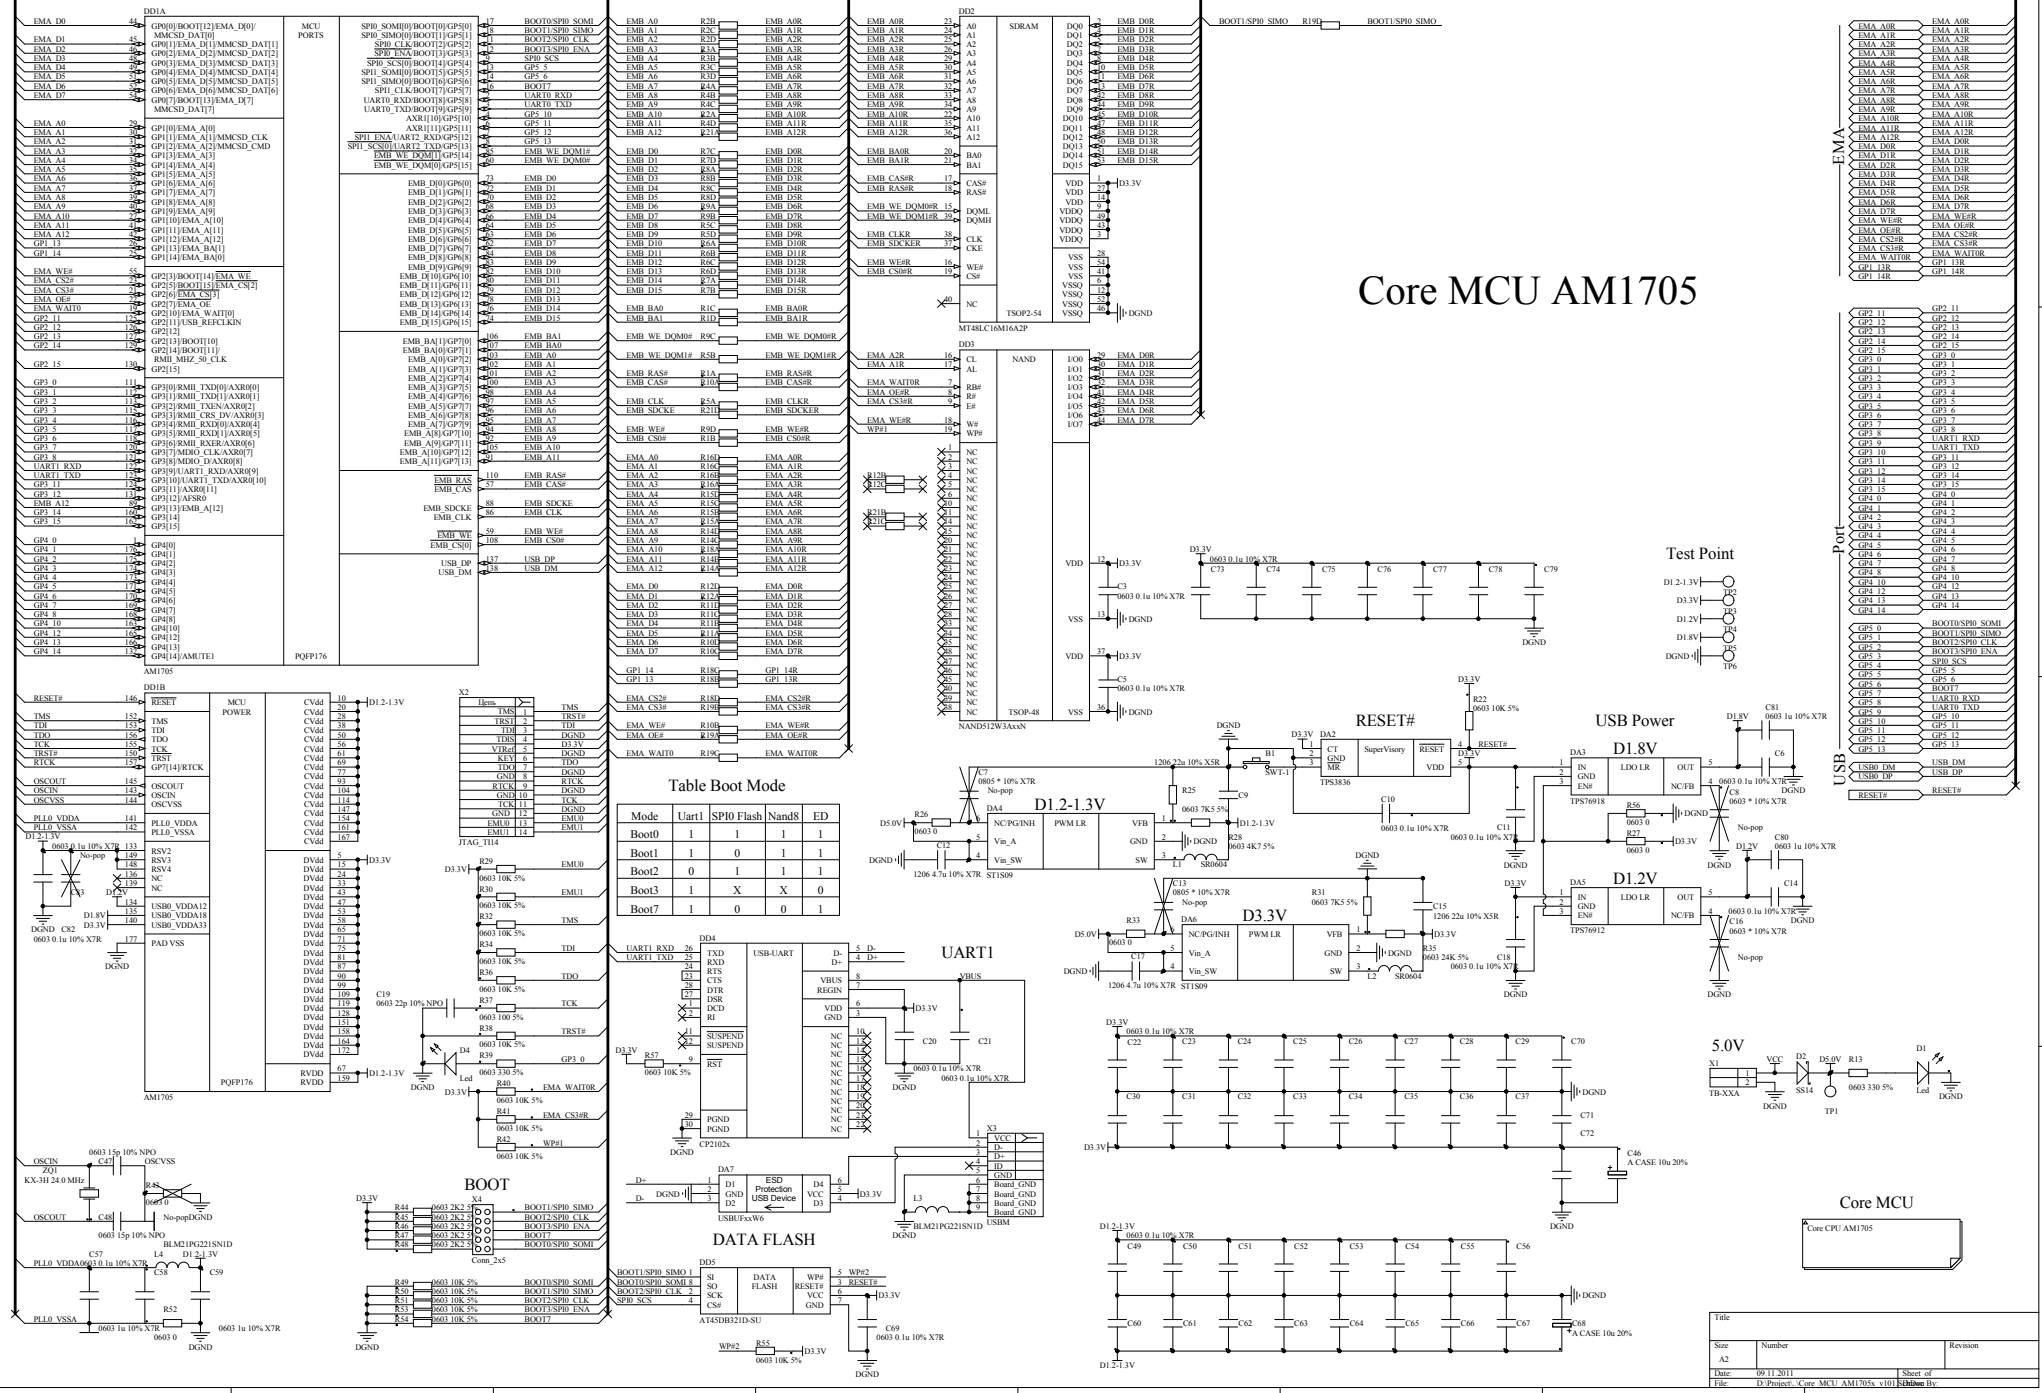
Core MCU AM1705

DD1A
MCU PORTS
AM1705
PQFP176

DD1B
MCU POWER
AM1705
PQFP176

DD2
SDRAM
MT48LC16M16A2P
TSOP2-54

DD3
NAND
NAND512W3AxxN
TSOP-48

EMA

Port

USB

Test Point
D1.2-1.3V TP2
D3.3V TP3
D1.2V TP4
D1.8V TP5
DGND TP6

Table Boot Mode

| Mode | Uart1 | SPI0 Flash | Nand8 | ED |
|---|---|---|---|---|
| Boot0 | 1 | 1 | 1 | 1 |
| Boot1 | 1 | 0 | 1 | 1 |
| Boot2 | 0 | 1 | 1 | 1 |
| Boot3 | 1 | X | X | 0 |
| Boot7 | 1 | 0 | 0 | 1 |

RESET#
DA2 SuperVisory TPS3836

USB Power
D1.8V
DA3 LDO LR TPS76918

D1.2V
DA5 LDO LR TPS76912

D1.2-1.3V
DA4 PWM LR ST1S09

D3.3V
DA6 PWM LR ST1S09

UART1
DD4 USB-UART CP2102x

BOOT
X4 Conn_2x5

DATA FLASH
DD5 DATA FLASH AT45DB321D-SU

DA7 ESD Protection USB Device USBUFxxW6

X2 JTAG_TI14

X3 USBM

5.0V
X1 TB-XXA

Core MCU
Core CPU AM1705

ZQ1 KX-3H 24.0 MHz

Title
Size A2
Number
Revision
Date: 09.11.2011
Sheet of
File: D:\Project\..\Core_MCU_AM1705x_v101
Drawn By: